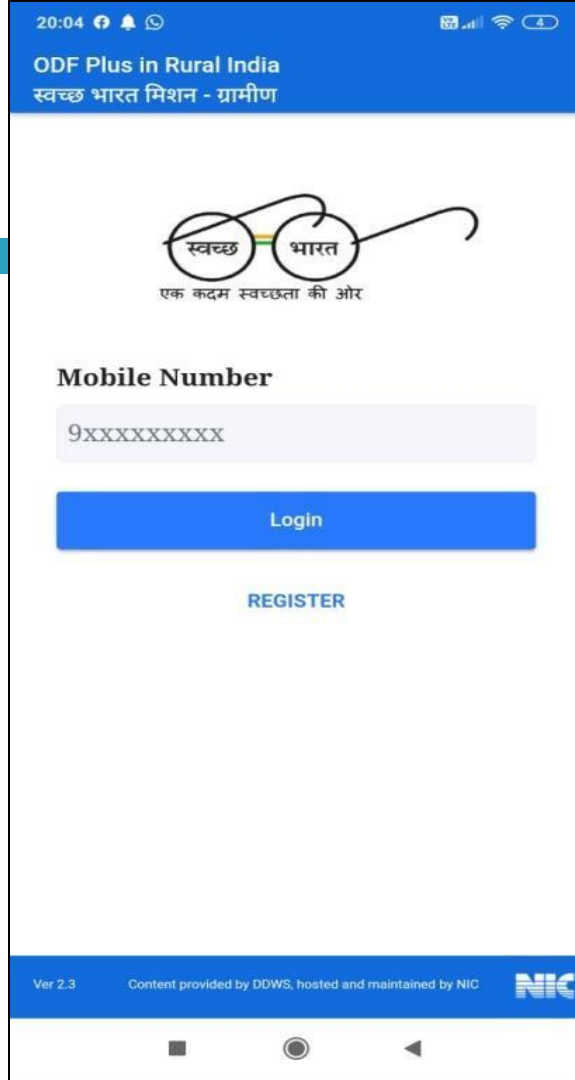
20:04

ODF Plus in Rural India
स्वच्छ भारत मिशन - ग्रामीण

स्वच्छ भारत
एक कदम स्वच्छता की ओर

Mobile Number

9xxxxxxxxx

Login

REGISTER

Ver 2.3 Content provided by DDWS, hosted and maintained by NIC NIC